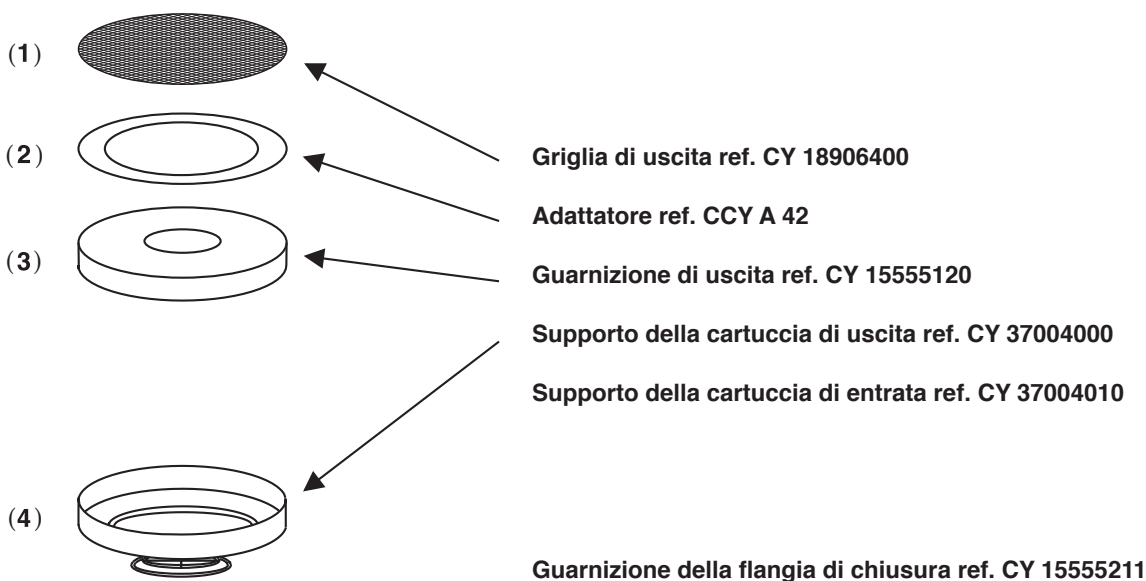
(1)

(2)

(3)

(4)

Griglia di uscita ref. CY 18906400

Adattatore ref. CCY A 42

Guarnizione di uscita ref. CY 15555120

Supporto della cartuccia di uscita ref. CY 37004000

Supporto della cartuccia di entrata ref. CY 37004010

Guarnizione della flangia di chiusura ref. CY 15555211